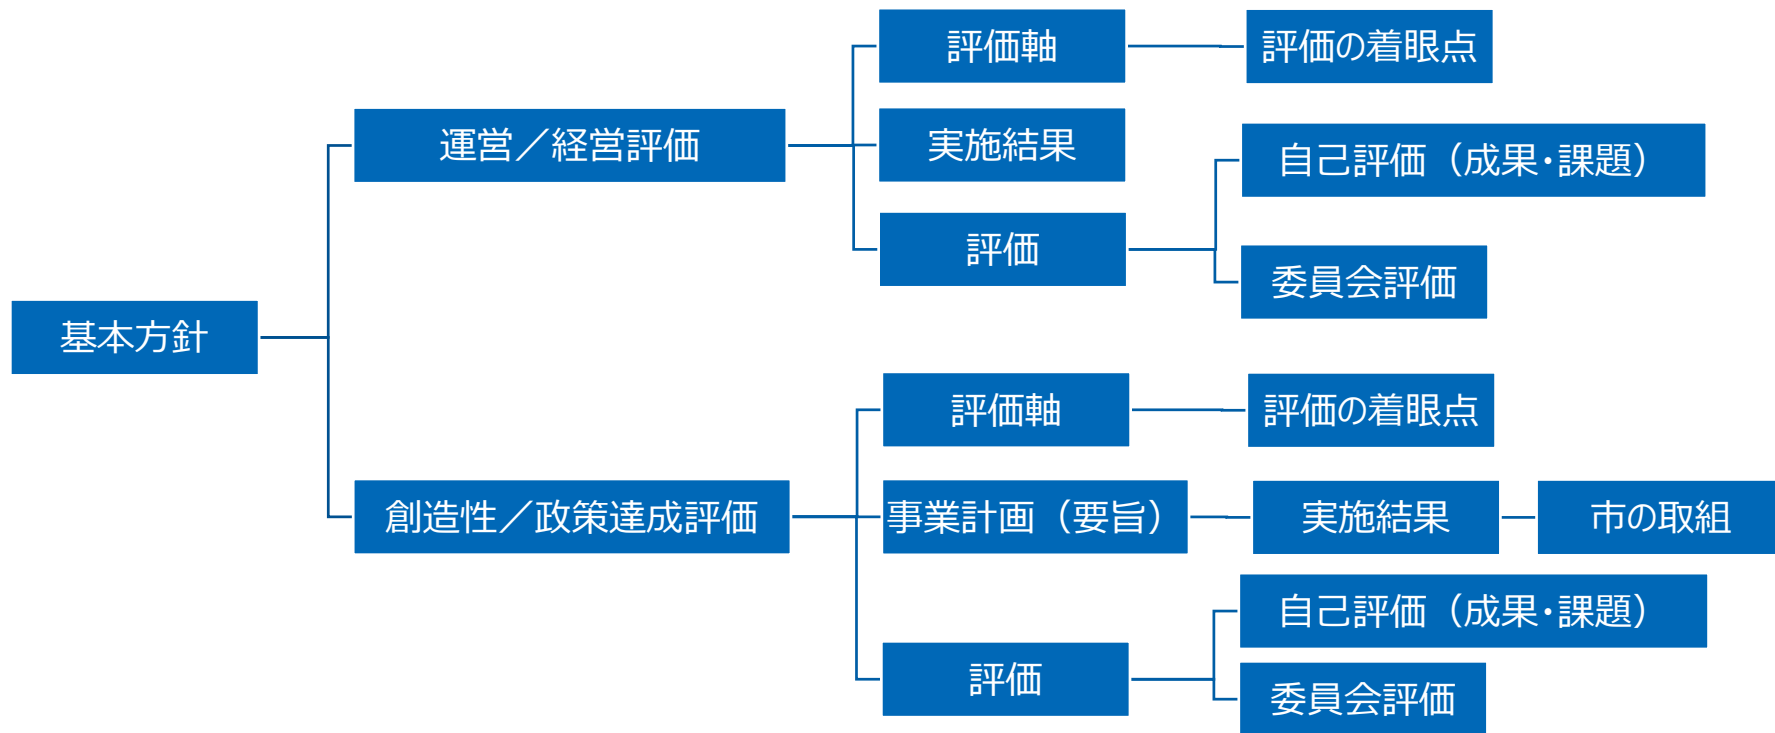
基本方針

運営／経営評価

評価軸

評価の着眼点

実施結果

評価

自己評価（成果・課題）

委員会評価

創造性／政策達成評価

評価軸

評価の着眼点

事業計画（要旨）

実施結果

市の取組

評価

自己評価（成果・課題）

委員会評価